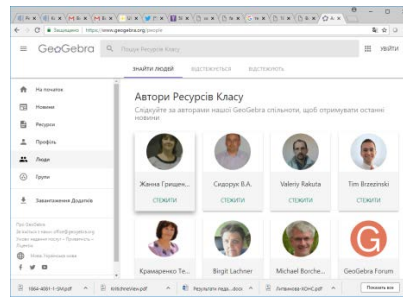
Захищено | https://www.geogebra.org/people

GeoGebra

Пошук Ресурсів Класу

УВІЙТИ

ЗНАЙТИ ЛЮДЕЙ

ВІДСТЕЖУЄТЬСЯ

ВІДСТЕЖУЮТЬ

На початок

Новини

Ресурси

Профіль

Люди

Групи

Завантаження Додатків

Про GeoGebra
Зв'язатися з нами: office@geogebra.org
Умови надання послуг – Приватність – Ліцензія

Мова: Українська мова

Автори Ресурсів Класу

Слідкуйте за авторами нашої GeoGebra спільноти, щоб отримувати останні новини

Жанна Грещен...

СТЕЖИТИ

Сидорук В.А.

СТЕЖИТИ

Valeriy Rakuta

СТЕЖИТИ

Tim Brzezinski

СТЕЖИТИ

Крамаренко Те...

Birgit Lachner

Michael Borche...

GeoGebra Forum

1064-4061-1-SM.pdf

kirlichnevnew.pdf

Результати Нади....docx

Литвинова-ЮНС.pdf

Показать все